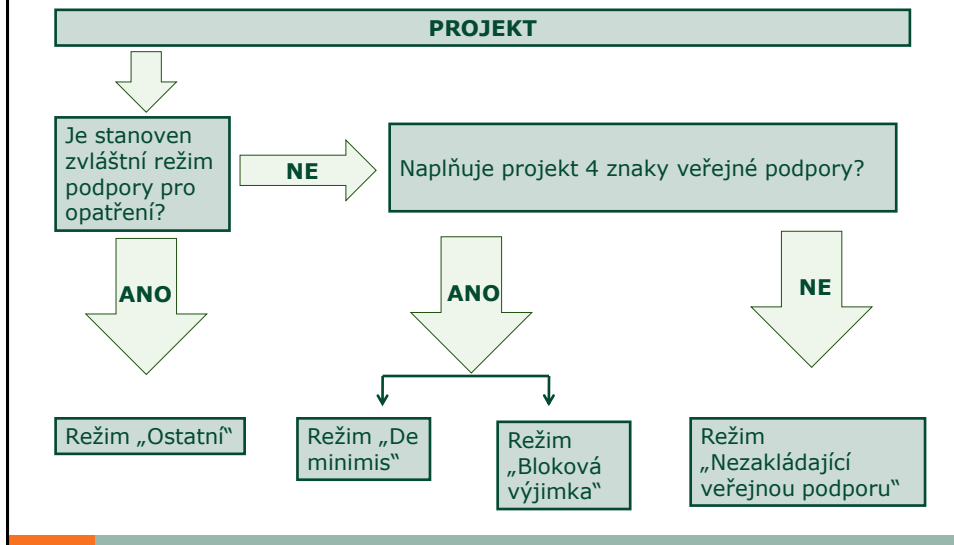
PROJEKT

Je stanoven zvláštní režim podpory pro opatření?

NE

Naplňuje projekt 4 znaky veřejné podpory?

ANO

ANO

NE

Režim „Ostatní"

Režim „De minimis"

Režim „Bloková výjimka"

Režim „Nezakládající veřejnou podporu"